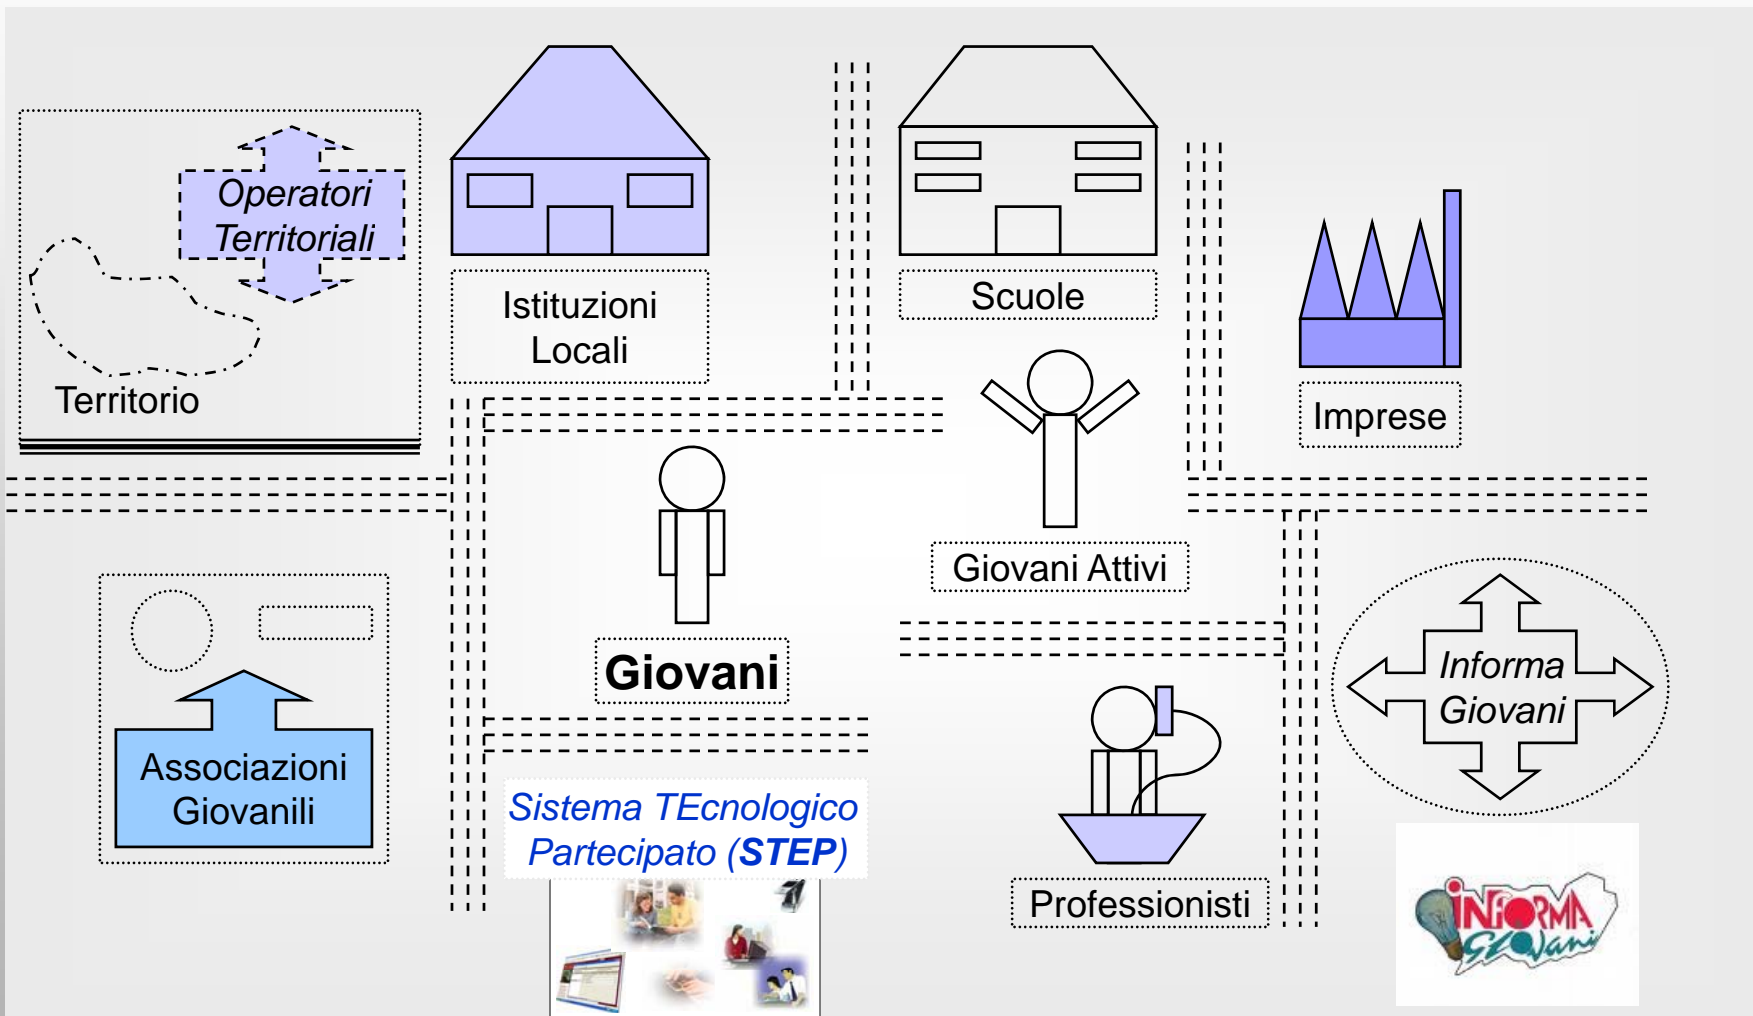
Operatori Territoriali

Territorio

Istituzioni Locali

Scuole

Imprese

Giovani Attivi

Giovani

Associazioni Giovanili

Sistema TEcnologico Partecipato (STEP)

Professionisti

Informa Giovani

INFORMA GIOVANI